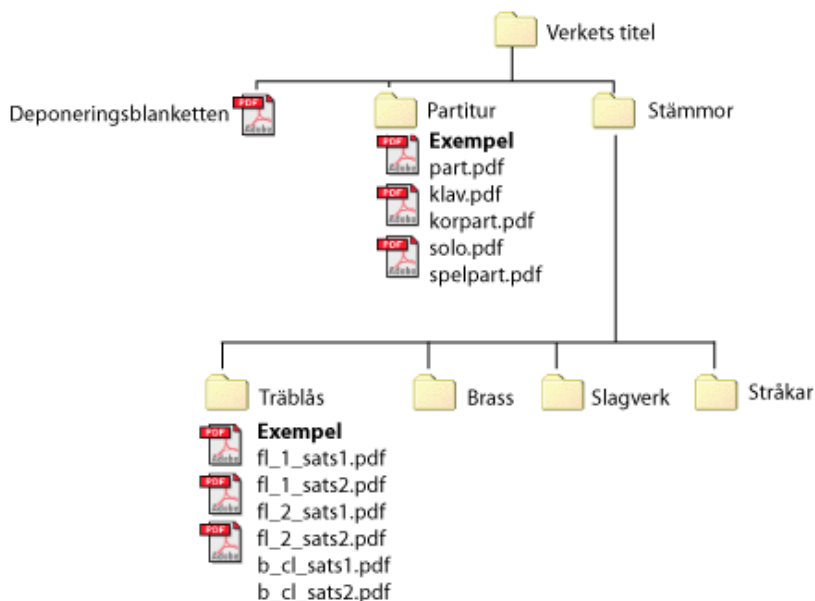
Verkets titel

Deponeringsblanketten

Partitur

**Exempel**
part.pdf
klav.pdf
korpart.pdf
solo.pdf
spelpart.pdf

Stämmor

Träblås

**Exempel**
fl_1_sats1.pdf
fl_1_sats2.pdf
fl_2_sats1.pdf
fl_2_sats2.pdf
b_cl_sats1.pdf
b_cl_sats2.pdf

Brass

Slagverk

Stråkar